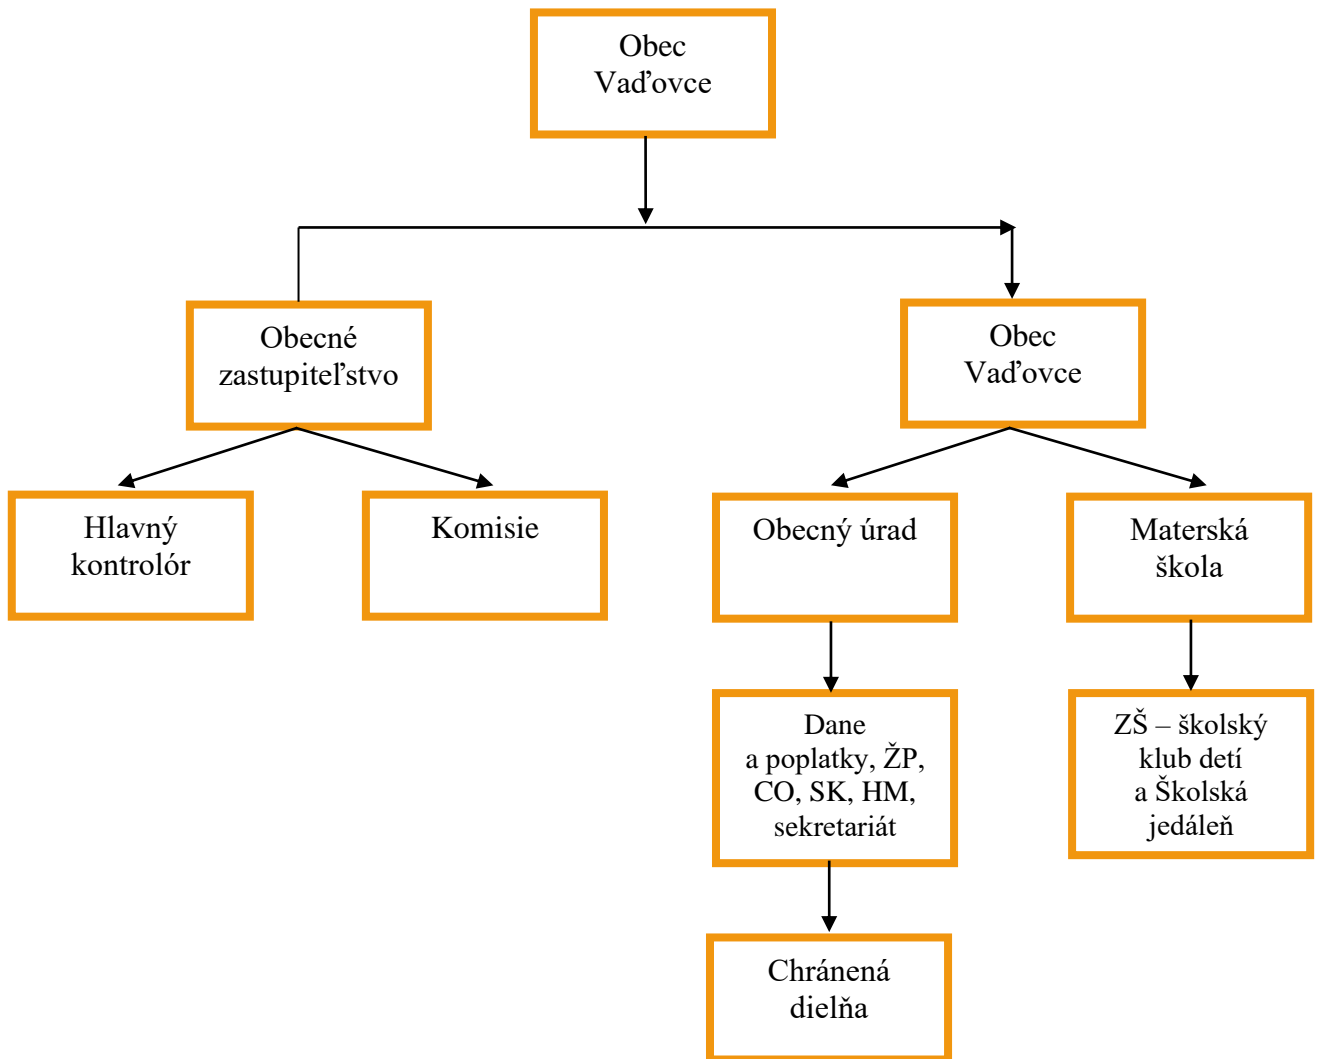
Obec
Vaďovce

Obecné
zastupiteľstvo

Obec
Vaďovce

Hlavný
kontrolór

Komisie

Obecný úrad

Materská
škola

Dane
a poplatky, ŽP,
CO, SK, HM,
sekretariát

ZŠ – školský
klub detí
a Školská
jedáleň

Chránená
dielňa